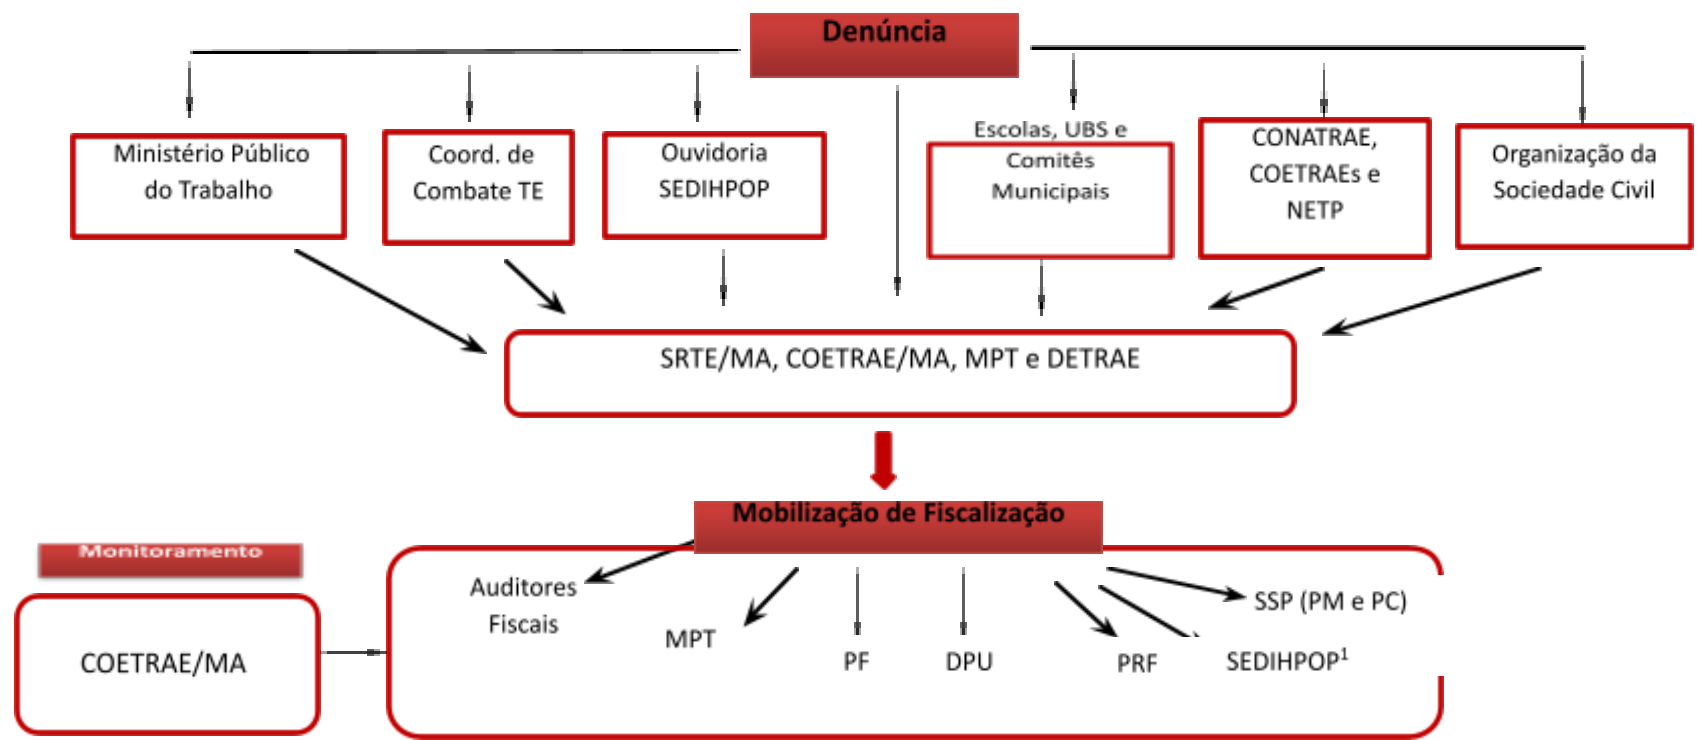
Denúncia

Ministério Público do Trabalho

Coord. de Combate TE

Ouvidoria SEDIHPOP

Escolas, UBS e Comitês Municipais

CONATRAE, COETRAEs e NETP

Organização da Sociedade Civil

SRTE/MA, COETRAE/MA, MPT e DETRAE

Mobilização de Fiscalização

Monitoramento

COETRAE/MA

Auditores Fiscais

MPT

PF

DPU

PRF

SSP (PM e PC)

SEDIHPOP$^1$